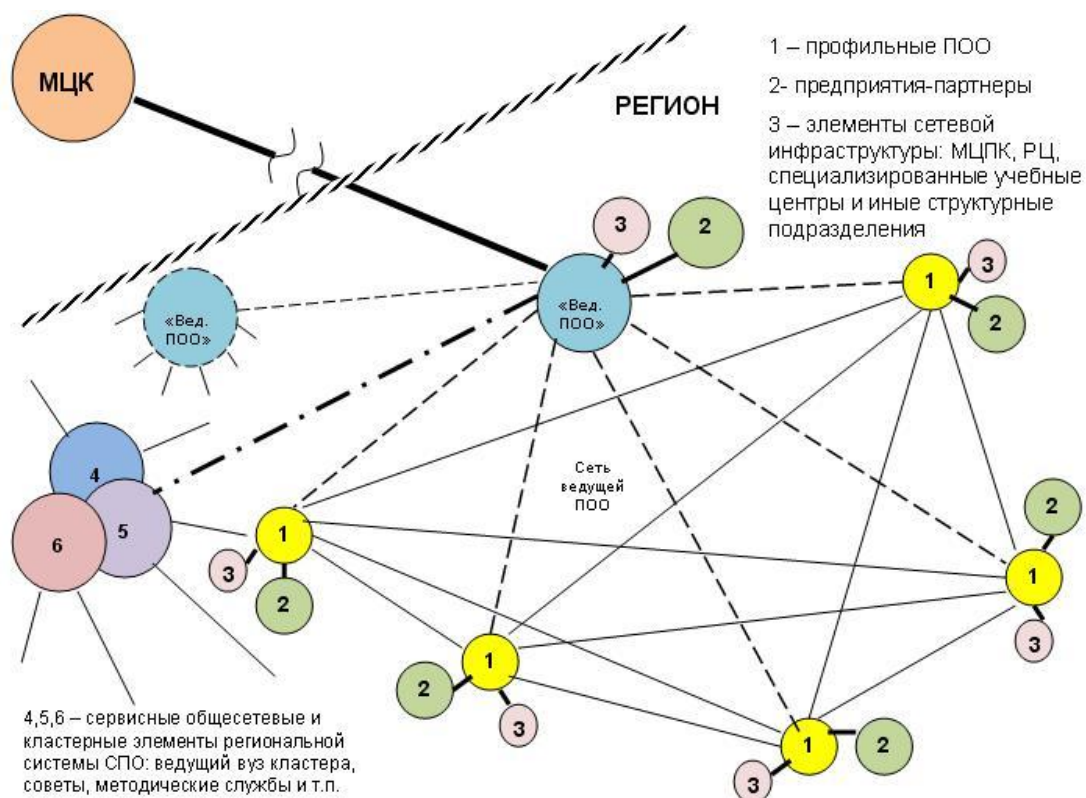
МЦК

РЕГИОН

1 – профильные ПОО

2- предприятия-партнеры

3 – элементы сетевой инфраструктуры: МЦПК, РЦ, специализированные учебные центры и иные структурные подразделения

3

2

«Вед. ПОО»

«Вед. ПОО»

1

3

2

4

5

6

Сеть ведущей ПОО

1

3

2

2

1

3

1

2

3

1

2

3

4,5,6 – сервисные общесетевые и кластерные элементы региональной системы СПО: ведущий вуз кластера, советы, методические службы и т.п.